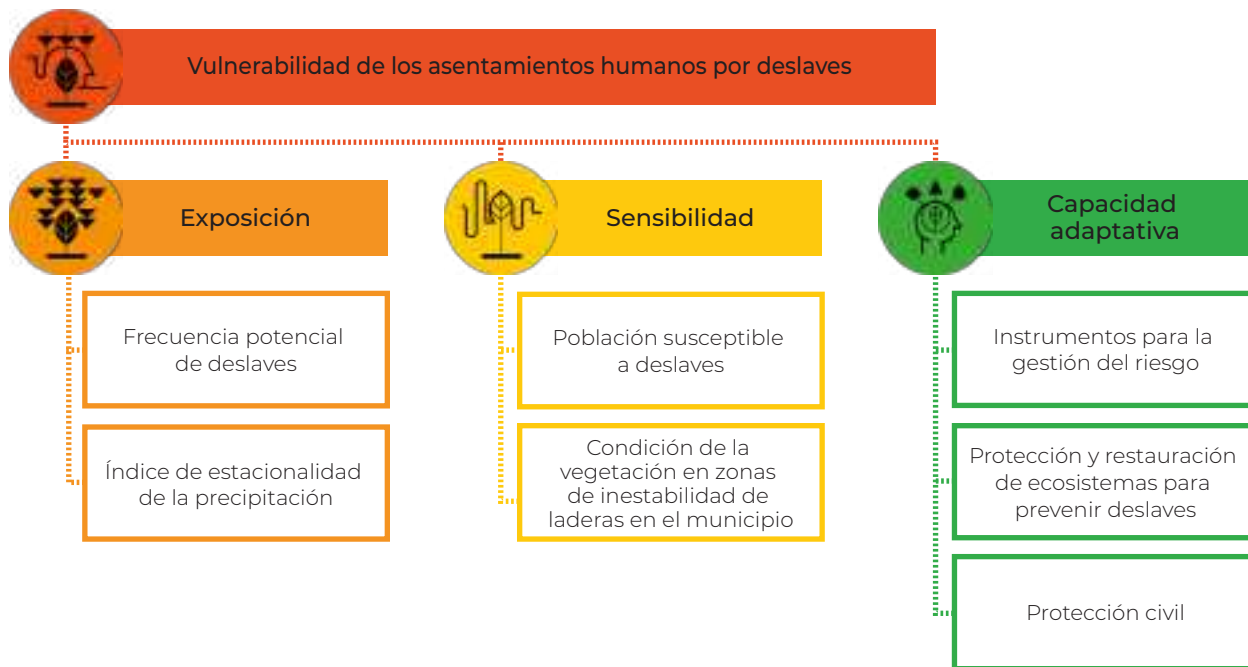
Vulnerabilidad de los asentamientos humanos por deslaves

Exposición

Frecuencia potencial de deslaves

Índice de estacionalidad de la precipitación

Sensibilidad

Población susceptible a deslaves

Condición de la vegetación en zonas de inestabilidad de laderas en el municipio

Capacidad adaptativa

Instrumentos para la gestión del riesgo

Protección y restauración de ecosistemas para prevenir deslaves

Protección civil